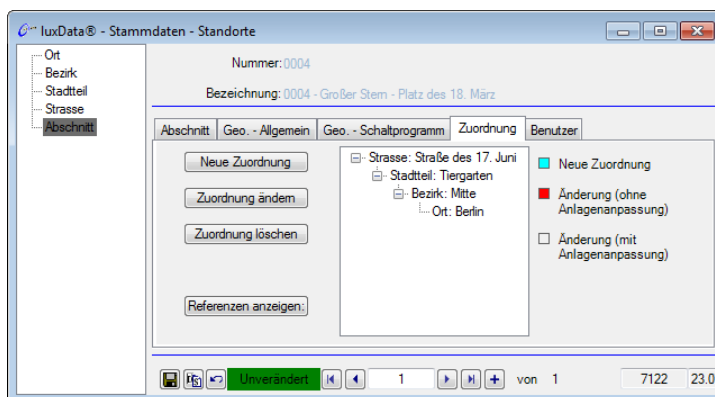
luxData® - Stammdaten - Standorte

Ort
Bezirk
Stadtteil
Strasse
Abschnitt

Nummer: 0004

Bezeichnung: 0004 - Großer Stern - Platz des 18. März

Abschnitt | Geo. - Allgemein | Geo. - Schaltprogramm | Zuordnung | Benutzer

Neue Zuordnung

Zuordnung ändern

Zuordnung löschen

Referenzen anzeigen:

Strasse: Straße des 17. Juni
Stadtteil: Tiergarten
Bezirk: Mitte
Ort: Berlin

Neue Zuordnung

Änderung (ohne Anlagenanpassung)

Änderung (mit Anlagenanpassung)

Unverändert

1

von 1

7122

23.0